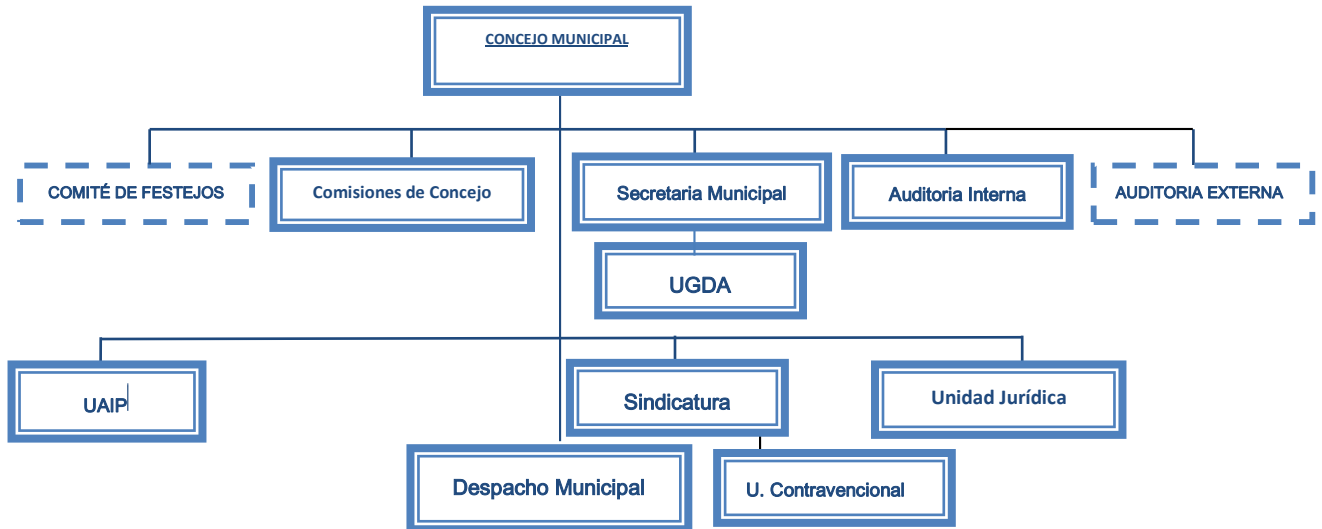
CONCEJO MUNICIPAL

COMITÉ DE FESTEJOS

Comisiones de Concejo

Secretaria Municipal

Auditoria Interna

AUDITORIA EXTERNA

UGDA

UAIP

Sindicatura

Unidad Jurídica

Despacho Municipal

U. Contravencional